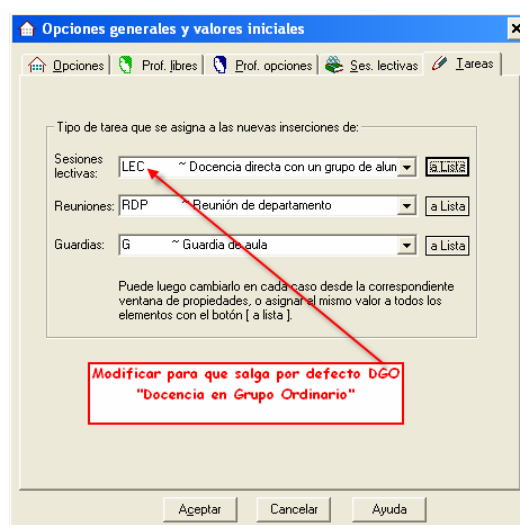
Opciones generales y valores iniciales

Opciones | Prof. libres | Prof. opciones | Ses. lectivas | Tareas

Tipo de tarea que se asigna a las nuevas inserciones de:

Sesiones lectivas: LEC ~ Docencia directa con un grupo de alun | a Lista

Reuniones: RDP ~ Reunión de departamento | a Lista

Guardias: G ~ Guardia de aula | a Lista

Puede luego cambiarlo en cada caso desde la correspondiente ventana de propiedades, o asignar el mismo valor a todos los elementos con el botón [ a lista ].

Modificar para que salga por defecto DGO "Docencia en Grupo Ordinario"

Aceptar | Cancelar | Ayuda